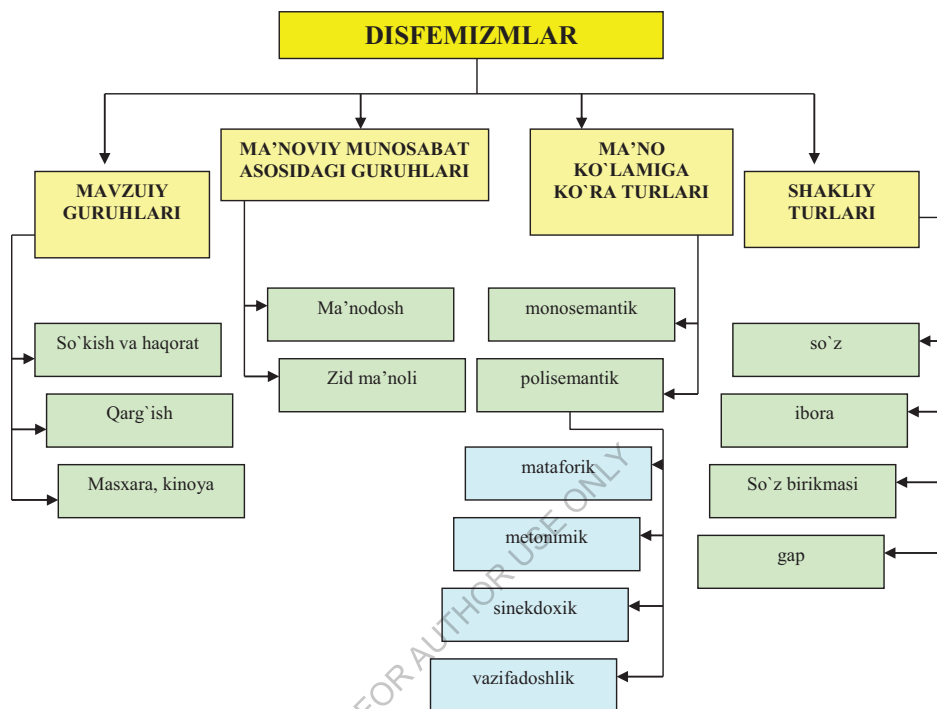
DISFEMIZMLAR

MAVZUIY GURUHLARI

So`kish va haqorat

Qarg`ish

Masxara, kinoya

MA'NOVIY MUNOSABAT ASOSIDAGI GURUHLARI

Ma'nodosh

Zid ma'noli

MA'NO KO`LAMIGA KO`RA TURLARI

monosemantik

polisemantik

mataforik

metonimik

sinekdoxik

vazifadoshlik

SHAKLIY TURLARI

so`z

ibora

So`z birikmasi

gap

FOR AUTHOR USE ONLY